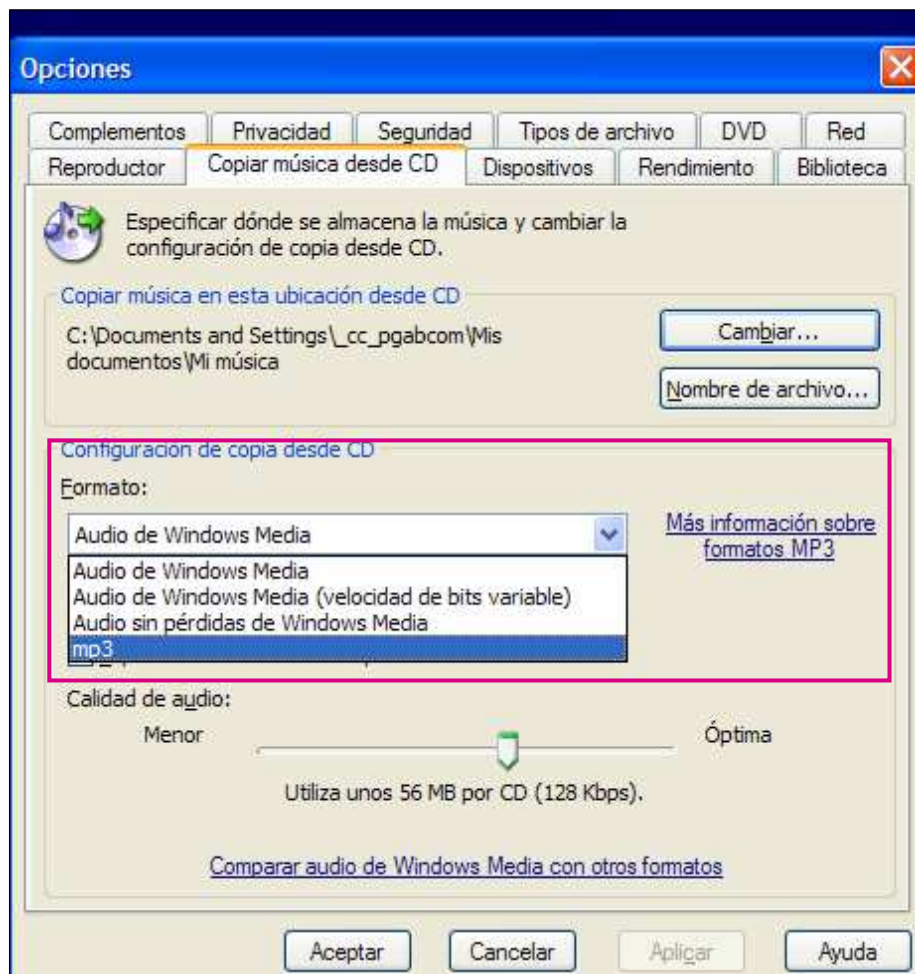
Opciones

Complementos | Privacidad | Seguridad | Tipos de archivo | DVD | Red
Reproductor | Copiar música desde CD | Dispositivos | Rendimiento | Biblioteca

Especificar dónde se almacena la música y cambiar la configuración de copia desde CD.

Copiar música en esta ubicación desde CD

C:\Documents and Settings\_cc_pgabcom\Mis documentos\Mi música

Cambiar...

Nombre de archivo...

Configuración de copia desde CD

Formato:

Audio de Windows Media

Audio de Windows Media
Audio de Windows Media (velocidad de bits variable)
Audio sin pérdidas de Windows Media
mp3

Más información sobre formatos MP3

Calidad de audio:

Menor

Óptima

Utiliza unos 56 MB por CD (128 Kbps).

Comparar audio de Windows Media con otros formatos

Aceptar | Cancelar | Aplicar | Ayuda